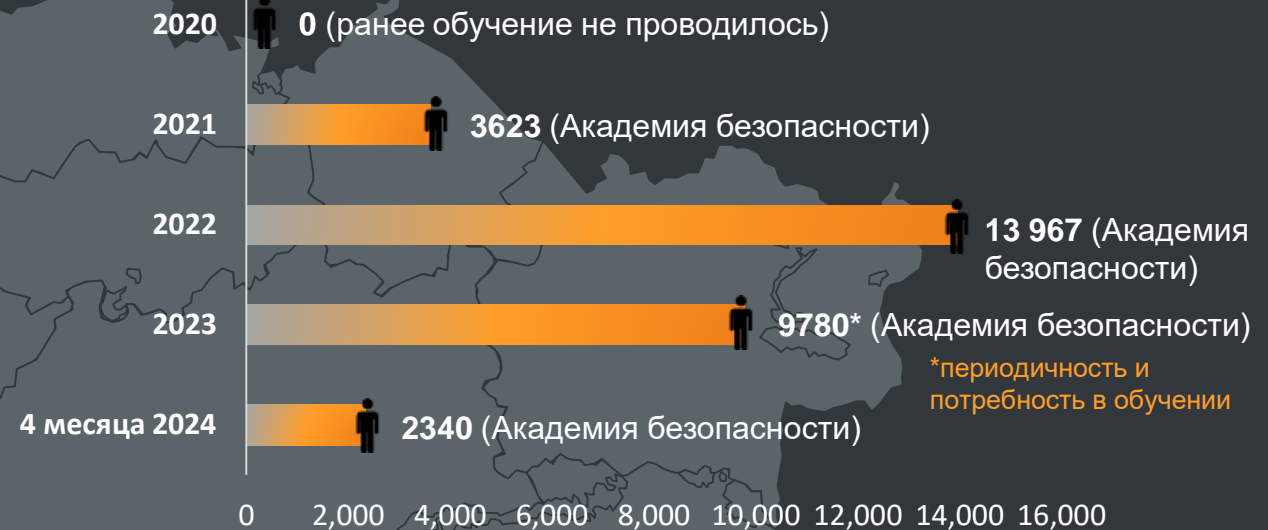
2020 0 (ранее обучение не проводилось)

2021 3623 (Академия безопасности)

2022 13 967 (Академия безопасности)

2023 9780* (Академия безопасности)

*периодичность и потребность в обучении

4 месяца 2024 2340 (Академия безопасности)

0 2,000 4,000 6,000 8,000 10,000 12,000 14,000 16,000